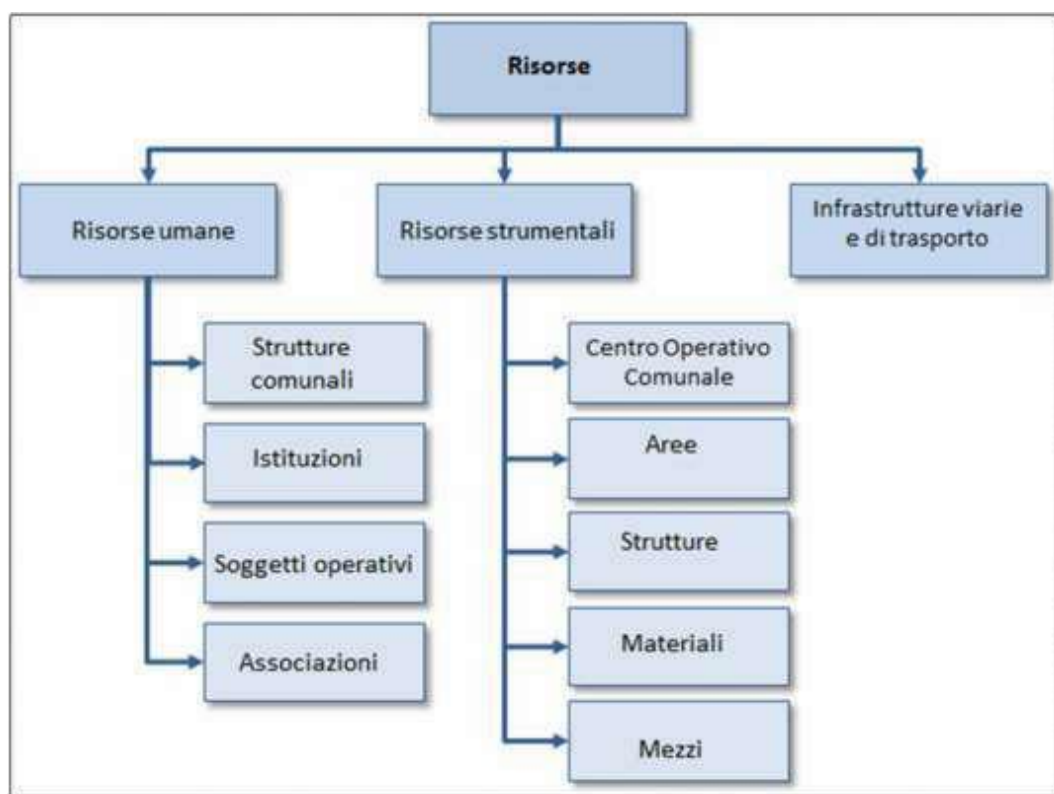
Risorse

Risorse umane

Risorse strumentali

Infrastrutture viarie e di trasporto

Strutture comunali

Istituzioni

Soggetti operativi

Associazioni

Centro Operativo Comunale

Aree

Strutture

Materiali

Mezzi